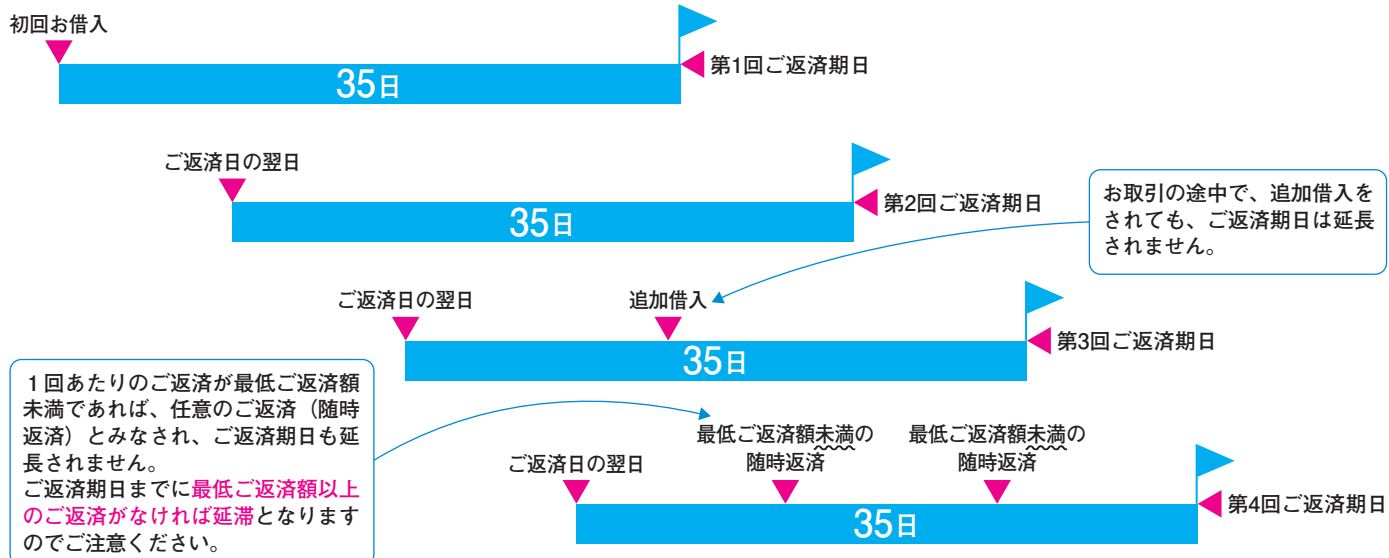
初回お借入

35日

第1回ご返済期日

ご返済日の翌日

35日

第2回ご返済期日

お取引の途中で、追加借入をされても、ご返済期日は延長されません。

ご返済日の翌日

追加借入

35日

第3回ご返済期日

1回あたりのご返済が最低ご返済額未満であれば、任意のご返済（随時返済）とみなされ、ご返済期日も延長されません。
ご返済期日までに最低ご返済額以上のご返済がなければ延滞となりますのでご注意ください。

ご返済日の翌日

最低ご返済額未満の随時返済

最低ご返済額未満の随時返済

35日

第4回ご返済期日